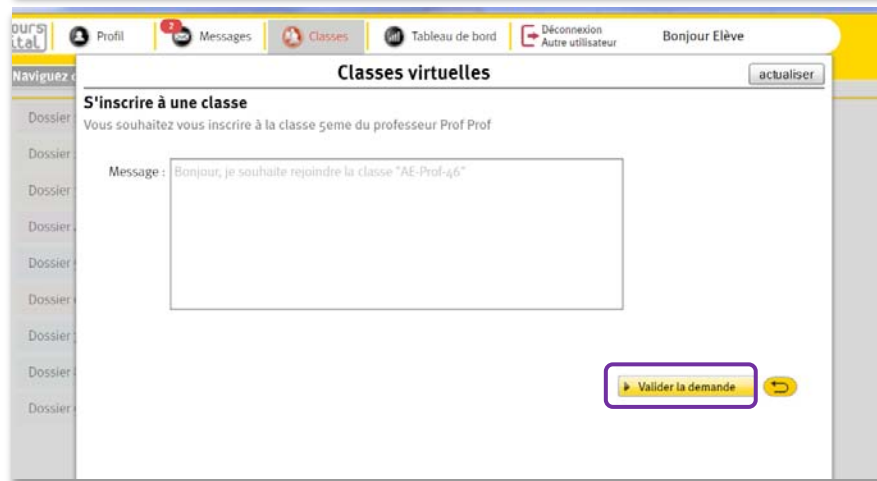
ours
ital

Profil

2
Messages

Classes

Tableau de bord

Déconnexion
Autre utilisateur

Bonjour Elève

Naviguez

Classes virtuelles

actualiser

S'inscrire à une classe

Vous souhaitez vous inscrire à la classe 5eme du professeur Prof Prof

Message : Bonjour, je souhaite rejoindre la classe "AE-Prof-46"

Dossier
Dossier
Dossier
Dossier
Dossier
Dossier
Dossier
Dossier
Dossier

Valider la demande